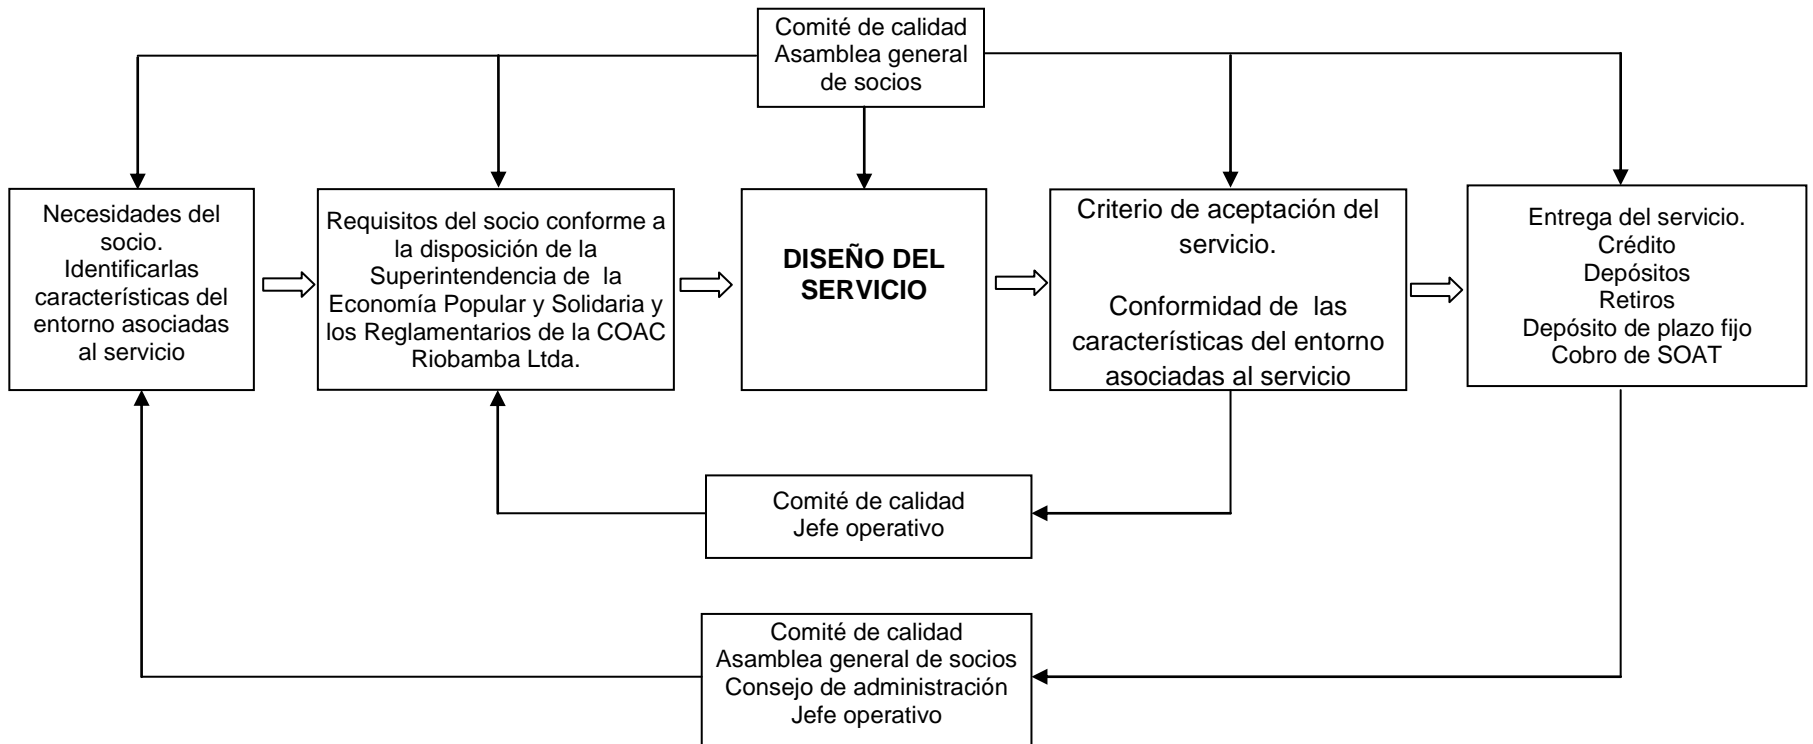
Comité de calidad
Asamblea general de socios

Necesidades del socio.
Identificarlas características del entorno asociadas al servicio

Requisitos del socio conforme a la disposición de la Superintendencia de la Economía Popular y Solidaria y los Reglamentarios de la COAC Riobamba Ltda.

DISEÑO DEL SERVICIO

Criterio de aceptación del servicio.

Conformidad de las características del entorno asociadas al servicio

Entrega del servicio.
Crédito
Depósitos
Retiros
Depósito de plazo fijo
Cobro de SOAT

Comité de calidad
Jefe operativo

Comité de calidad
Asamblea general de socios
Consejo de administración
Jefe operativo